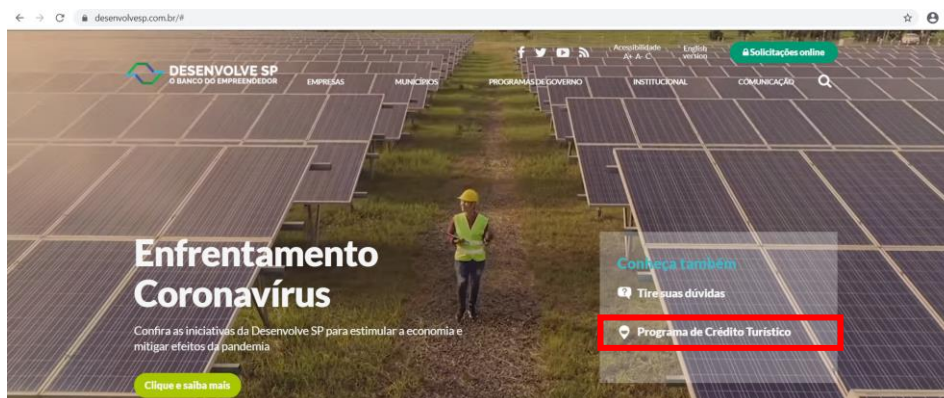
desenvolvesp.com.br/#

DESENVOLVE SP
O BANCO DO EMPREENDEDOR

Acessibilidade A+ A- C
English version
Solicitações online

EMPRESAS
MUNICÍPIOS
PROGRAMAS DE GOVERNO
INSTITUCIONAL
COMUNICAÇÃO

Enfrentamento Coronavírus

Confira as iniciativas da Desenvolve SP para estimular a economia e mitigar efeitos da pandemia

Clique e saiba mais

Conheça também
Tire suas dúvidas
Programa de Crédito Turístico